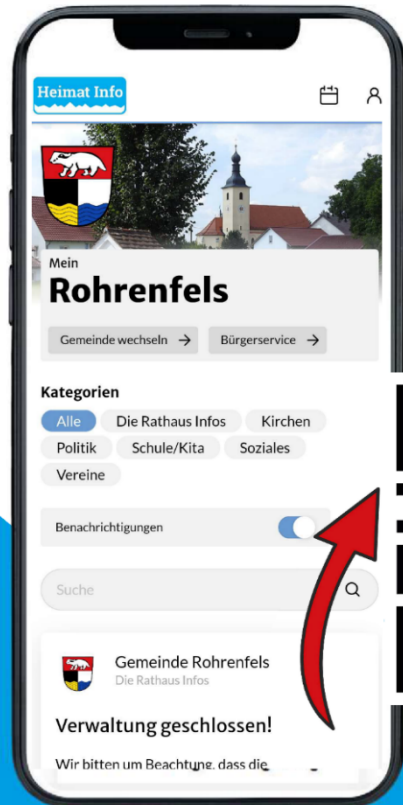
Heimat Info

Mein
Rohrenfels

Gemeinde wechseln →
Bürgerservice →

Kategorien

Alle
Die Rathaus Infos
Kirchen
Politik
Schule/Kita
Soziales
Vereine

Benachrichtigungen

Suche

Gemeinde Rohrenfels
Die Rathaus Infos

Verwaltung geschlossen!

Wir bitten um Beachtung, dass die